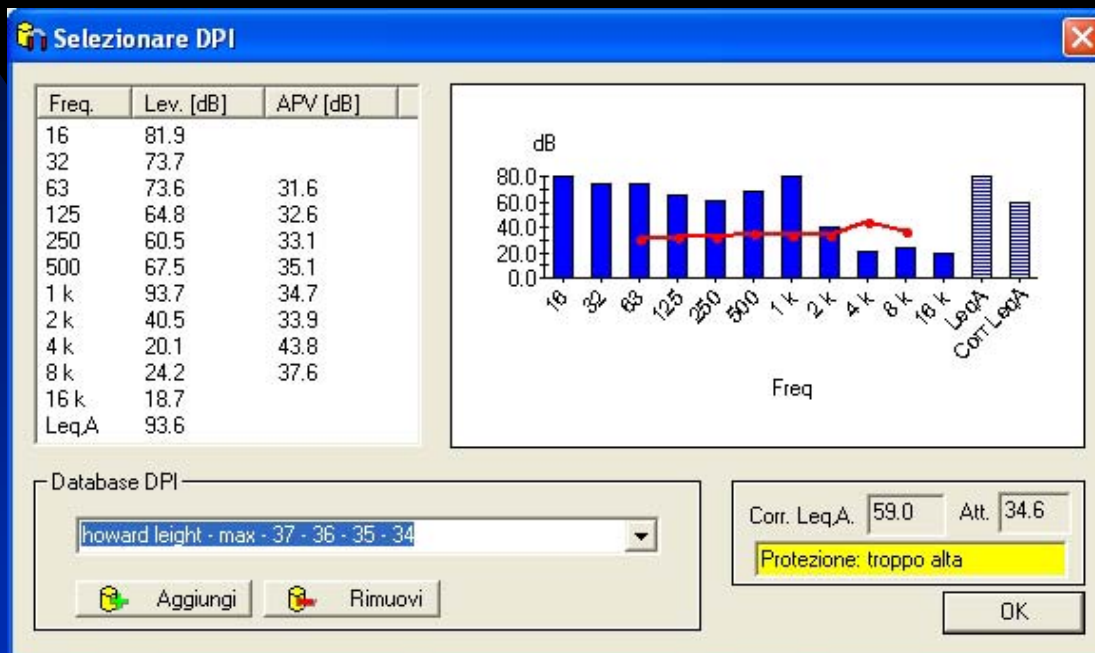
Selezionare DPI

| Freq. | Lev. [dB] | APV [dB] |
|---|---|---|
| 16 | 81.9 | |
| 32 | 73.7 | |
| 63 | 73.6 | 31.6 |
| 125 | 64.8 | 32.6 |
| 250 | 60.5 | 33.1 |
| 500 | 67.5 | 35.1 |
| 1 k | 93.7 | 34.7 |
| 2 k | 40.5 | 33.9 |
| 4 k | 20.1 | 43.8 |
| 8 k | 24.2 | 37.6 |
| 16 k | 18.7 | |
| Leq,A | 93.6 | |

dB
80.0
60.0
40.0
20.0
0.0
16 32 63 125 250 500 1 k 2 k 4 k 8 k 16 k LeqA Corr LeqA
Freq

Database DPI
howard leight - max - 37 - 36 - 35 - 34
Aggiungi
Rimuovi

Corr. Leq,A. 59.0 Att. 34.6
Protezione: troppo alta
OK